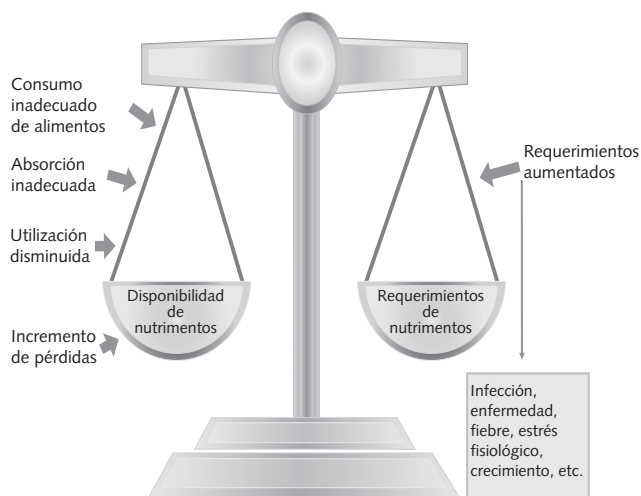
Consumo inadecuado de alimentos

Absorción inadecuada

Utilización disminuida

Incremento de pérdidas

Disponibilidad de nutrimentos

Requerimientos de nutrimentos

Requerimientos aumentados

Infección, enfermedad, fiebre, estrés fisiológico, crecimiento, etc.